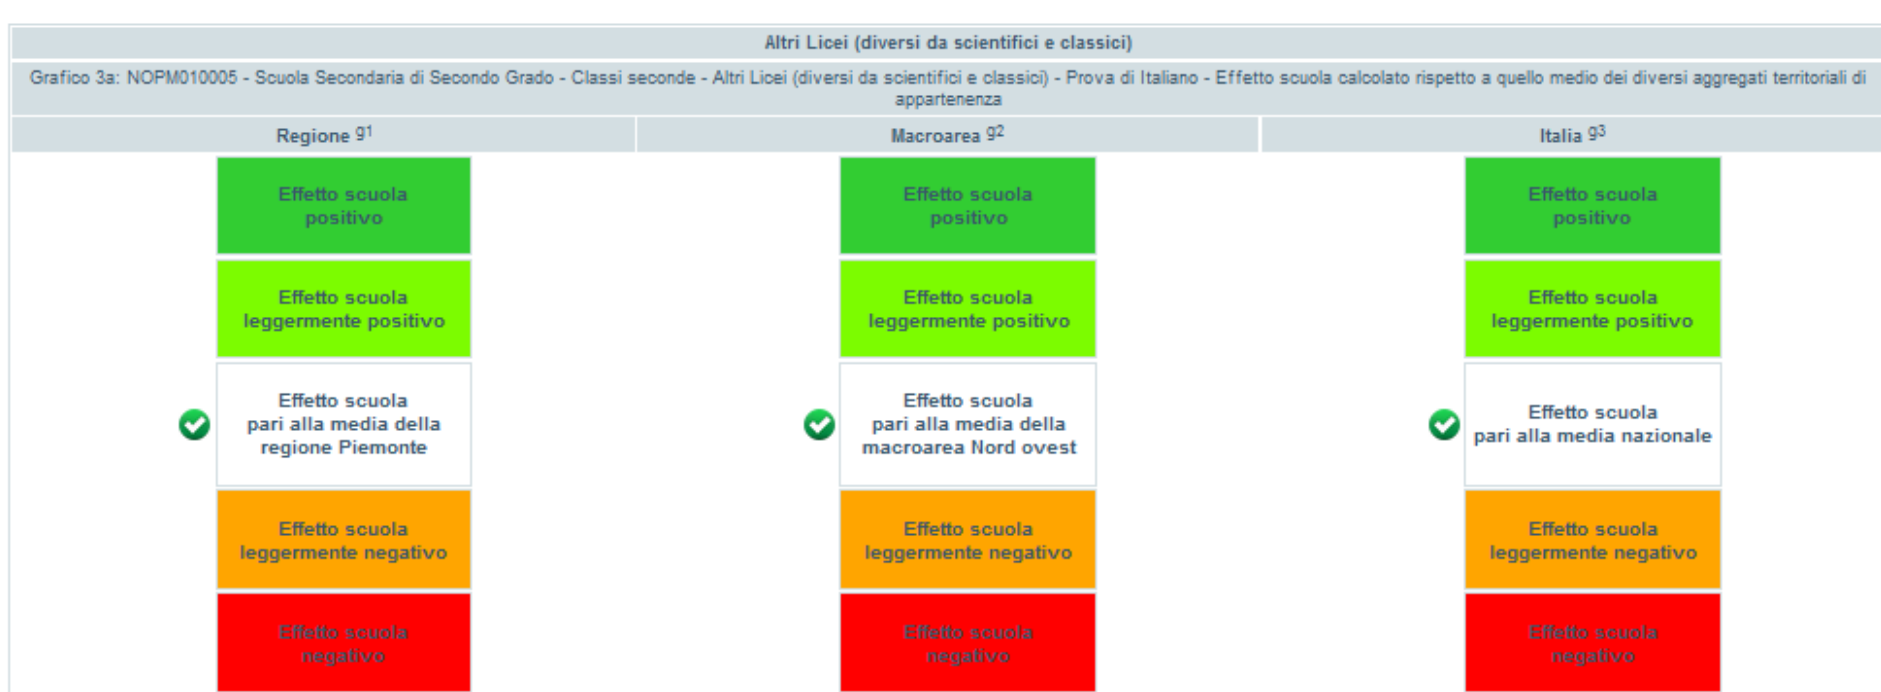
Altri Licei (diversi da scientifici e classici)

Grafico 3a: NOPM010005 - Scuola Secondaria di Secondo Grado - Classi seconde - Altri Licei (diversi da scientifici e classici) - Prova di Italiano - Effetto scuola calcolato rispetto a quello medio dei diversi aggregati territoriali di appartenenza

| Regione $9^1$ | Macroarea $9^2$ | Italia $9^3$ |
|---|---|---|
| Effetto scuola positivo | Effetto scuola positivo | Effetto scuola positivo |
| Effetto scuola leggermente positivo | Effetto scuola leggermente positivo | Effetto scuola leggermente positivo |
| Effetto scuola pari alla media della regione Piemonte | Effetto scuola pari alla media della macroarea Nord ovest | Effetto scuola pari alla media nazionale |
| Effetto scuola leggermente negativo | Effetto scuola leggermente negativo | Effetto scuola leggermente negativo |
| Effetto scuola negativo | Effetto scuola negativo | Effetto scuola negativo |